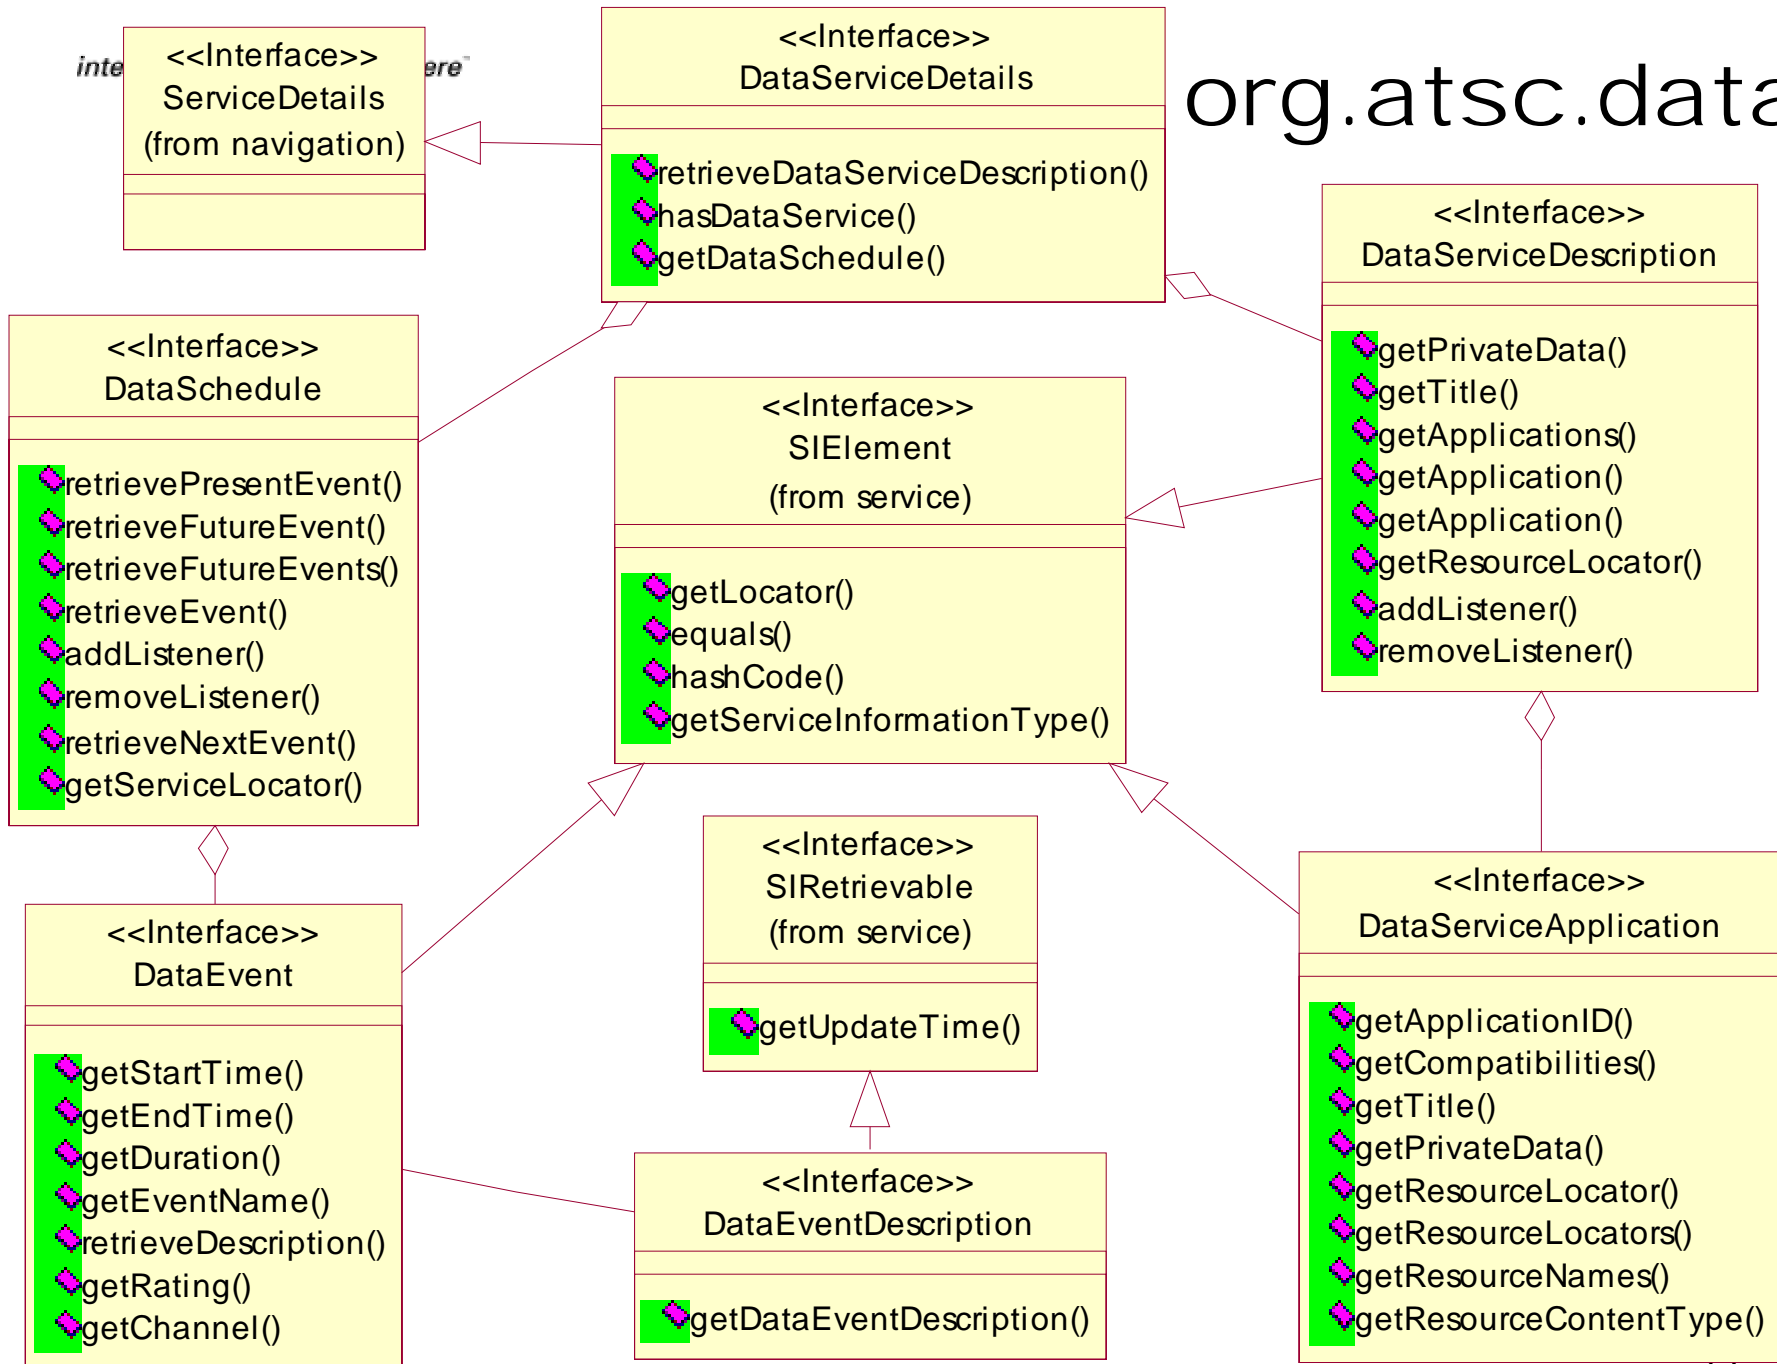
inte ere

<<Interface>>
ServiceDetails
(from navigation)

<<Interface>>
DataServiceDetails

retrieveDataServiceDescription()
hasDataService()
getDataSchedule()

org.atsc.data

<<Interface>>
DataServiceDescription

getPrivateData()
getTitle()
getApplications()
getApplication()
getApplication()
getResourceLocator()
addListener()
removeListener()

<<Interface>>
DataSchedule

retrievePresentEvent()
retrieveFutureEvent()
retrieveFutureEvents()
retrieveEvent()
addListener()
removeListener()
retrieveNextEvent()
getServiceLocator()

<<Interface>>
SIElement
(from service)

getLocator()
equals()
hashCode()
getServiceInformationType()

<<Interface>>
SIRetrievable
(from service)

getUpdateTime()

<<Interface>>
DataEvent

getStartTime()
getEndTime()
getDuration()
getEventName()
retrieveDescription()
getRating()
getChannel()

<<Interface>>
DataEventDescription

getDataEventDescription()

<<Interface>>
DataServiceApplication

getApplicationID()
getCompatibilities()
getTitle()
getPrivateData()
getResourceLocator()
getResourceLocators()
getResourceNames()
getResourceContentType()